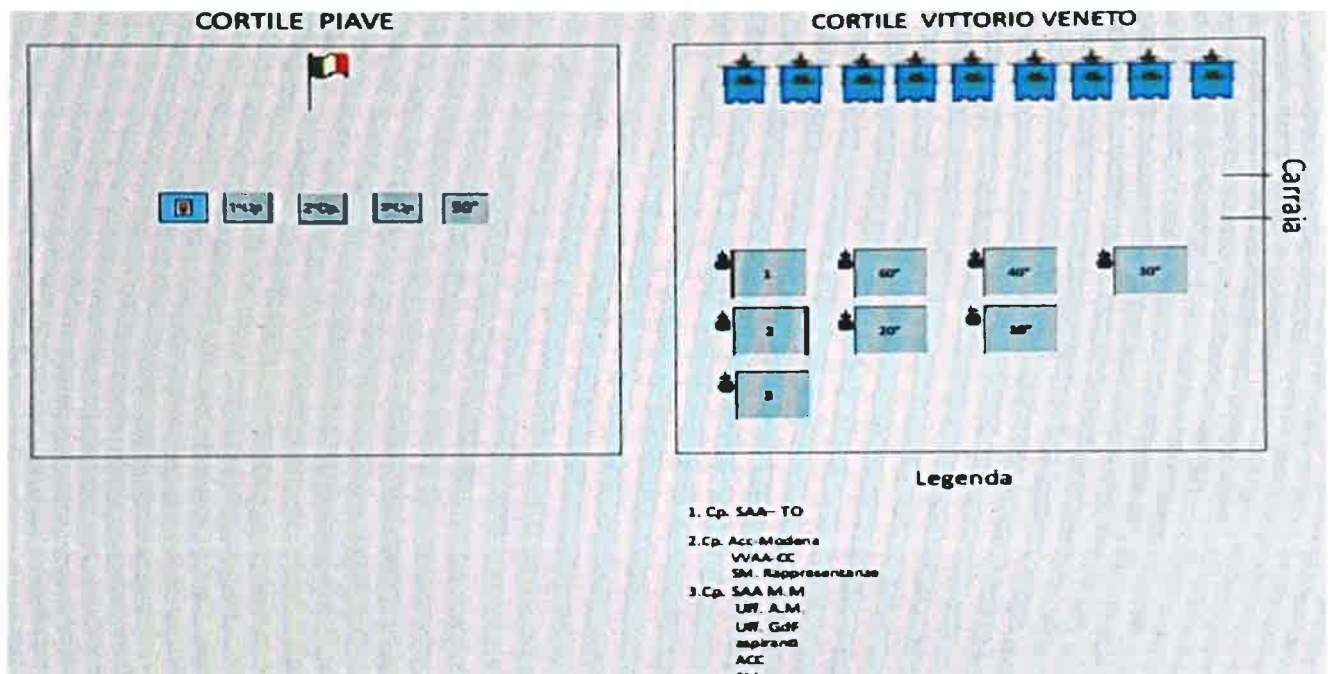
CORTILE PIAVE

1^Cp 2^Cp 3^Cp 50°

CORTILE VITTORIO VENETO

Carraia

1 60° 40° 10°

2 20° 30°

3

Legenda

1. Cp. SAA– TO

2.Cp. Acc-Modena
VVAA-CC
SM. Rappresentanze

3.Cp. SAA M.M
Uff. A.M.
Uff. GdF
aspiranti
ACC
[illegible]